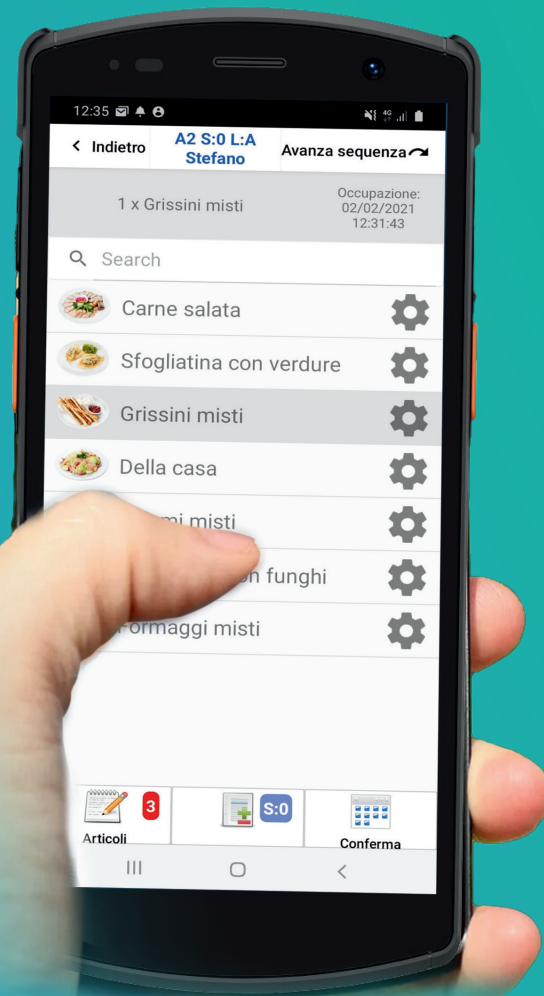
12:35

< Indietro

A2 S:0 L:A
Stefano

Avanza sequenza

1 x Grissini misti

Occupazione:
02/02/2021
12:31:43

Search

Carne salata

Sfogliatina con verdure

Grissini misti

Della casa

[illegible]mi misti

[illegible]n funghi

Formaggi misti

3

S:0

Articoli

Conferma